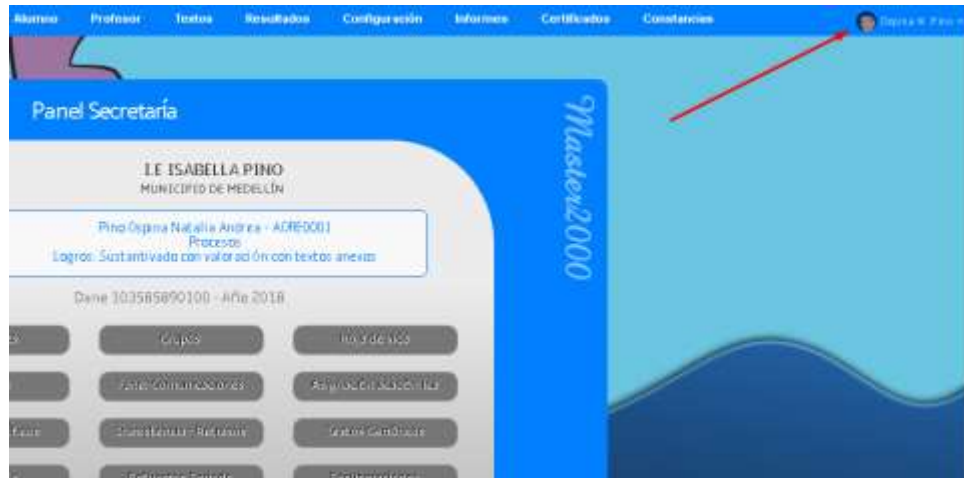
Alumno Profesor Textos Resultados Configuración Informes Certificados Constancias

Ospina N. Pino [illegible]

Panel Secretaría

Master2000

I.E ISABELLA PINO
MUNICIPIO DE MEDELLÍN

Pino Ospina Natalia Andrea - ADRE0001
Procesos
Logros: Sustantivado con valoración con textos anexos

Dane 103585890100 - Año 2018

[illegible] Grupos Hoja de vida

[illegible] Enviar comunicaciones Asignación académica

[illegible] Transferencia - Retirados Gestor certificados

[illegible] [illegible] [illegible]